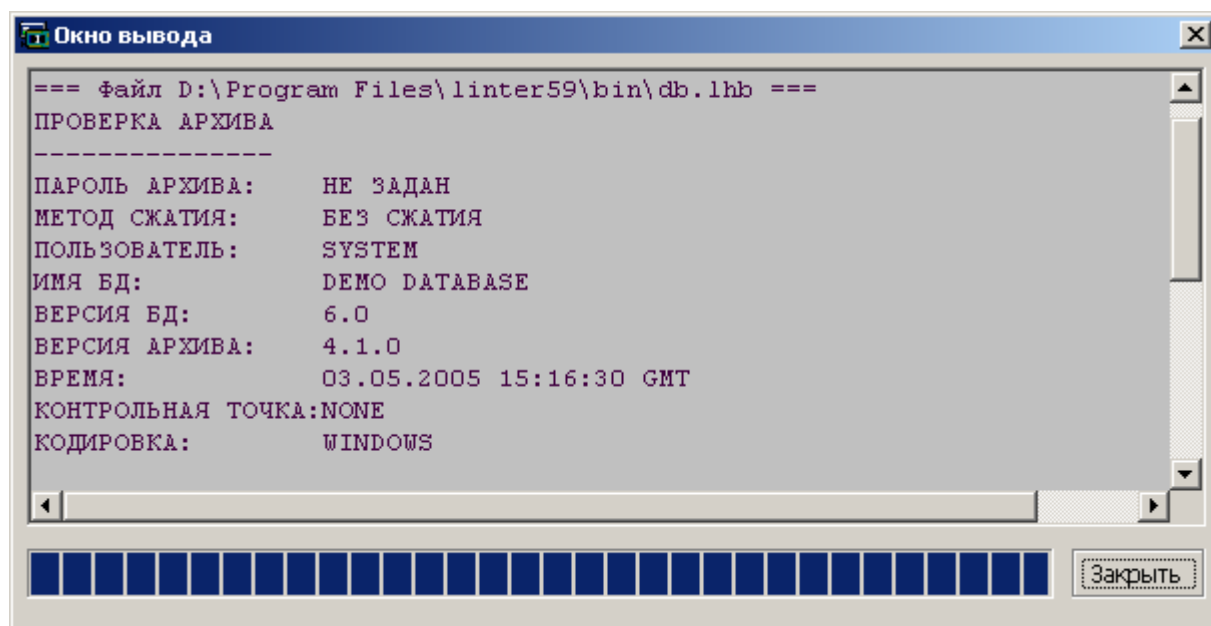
Окно вывода

=== Файл D:\Program Files\linter59\bin\db.lhb ===
ПРОВЕРКА АРХИВА
---------------
ПАРОЛЬ АРХИВА:    НЕ ЗАДАН
МЕТОД СЖАТИЯ:     БЕЗ СЖАТИЯ
ПОЛЬЗОВАТЕЛЬ:     SYSTEM
ИМЯ БД:           DEMO DATABASE
ВЕРСИЯ БД:        6.0
ВЕРСИЯ АРХИВА:    4.1.0
ВРЕМЯ:            03.05.2005 15:16:30 GMT
КОНТРОЛЬНАЯ ТОЧКА:NONE
КОДИРОВКА:        WINDOWS

Закрыть